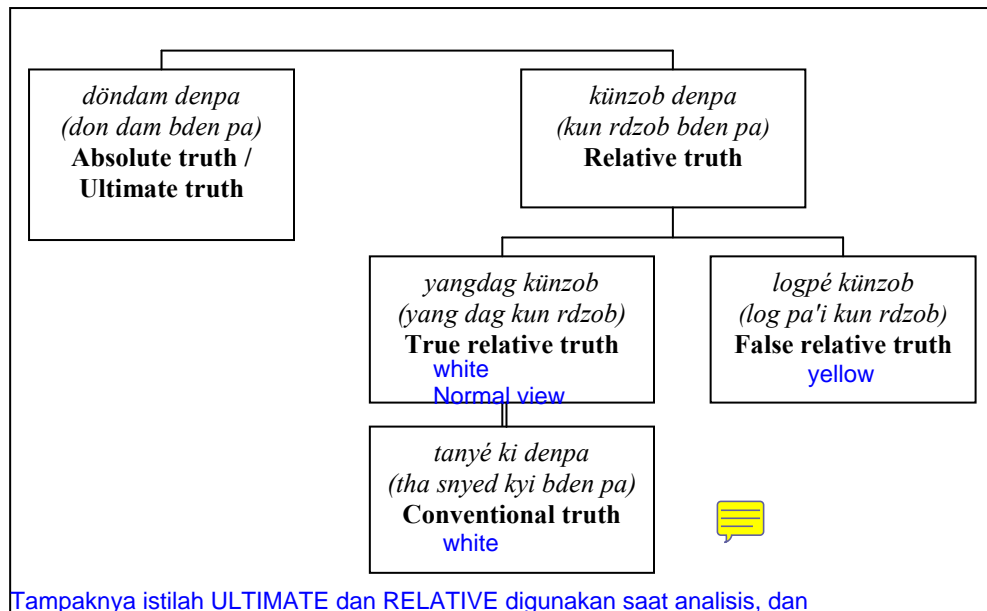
döndam denpa
(don dam bden pa)
**Absolute truth / Ultimate truth**

künzob denpa
(kun rdzob bden pa)
**Relative truth**

yangdag künzob
(yang dag kun rdzob)
**True relative truth**
white
Normal view

logpé künzob
(log pa'i kun rdzob)
**False relative truth**
yellow

tanyé ki denpa
(tha snyed kyi bden pa)
**Conventional truth**
white

Tampaknya istilah ULTIMATE dan RELATIVE digunakan saat analisis, dan